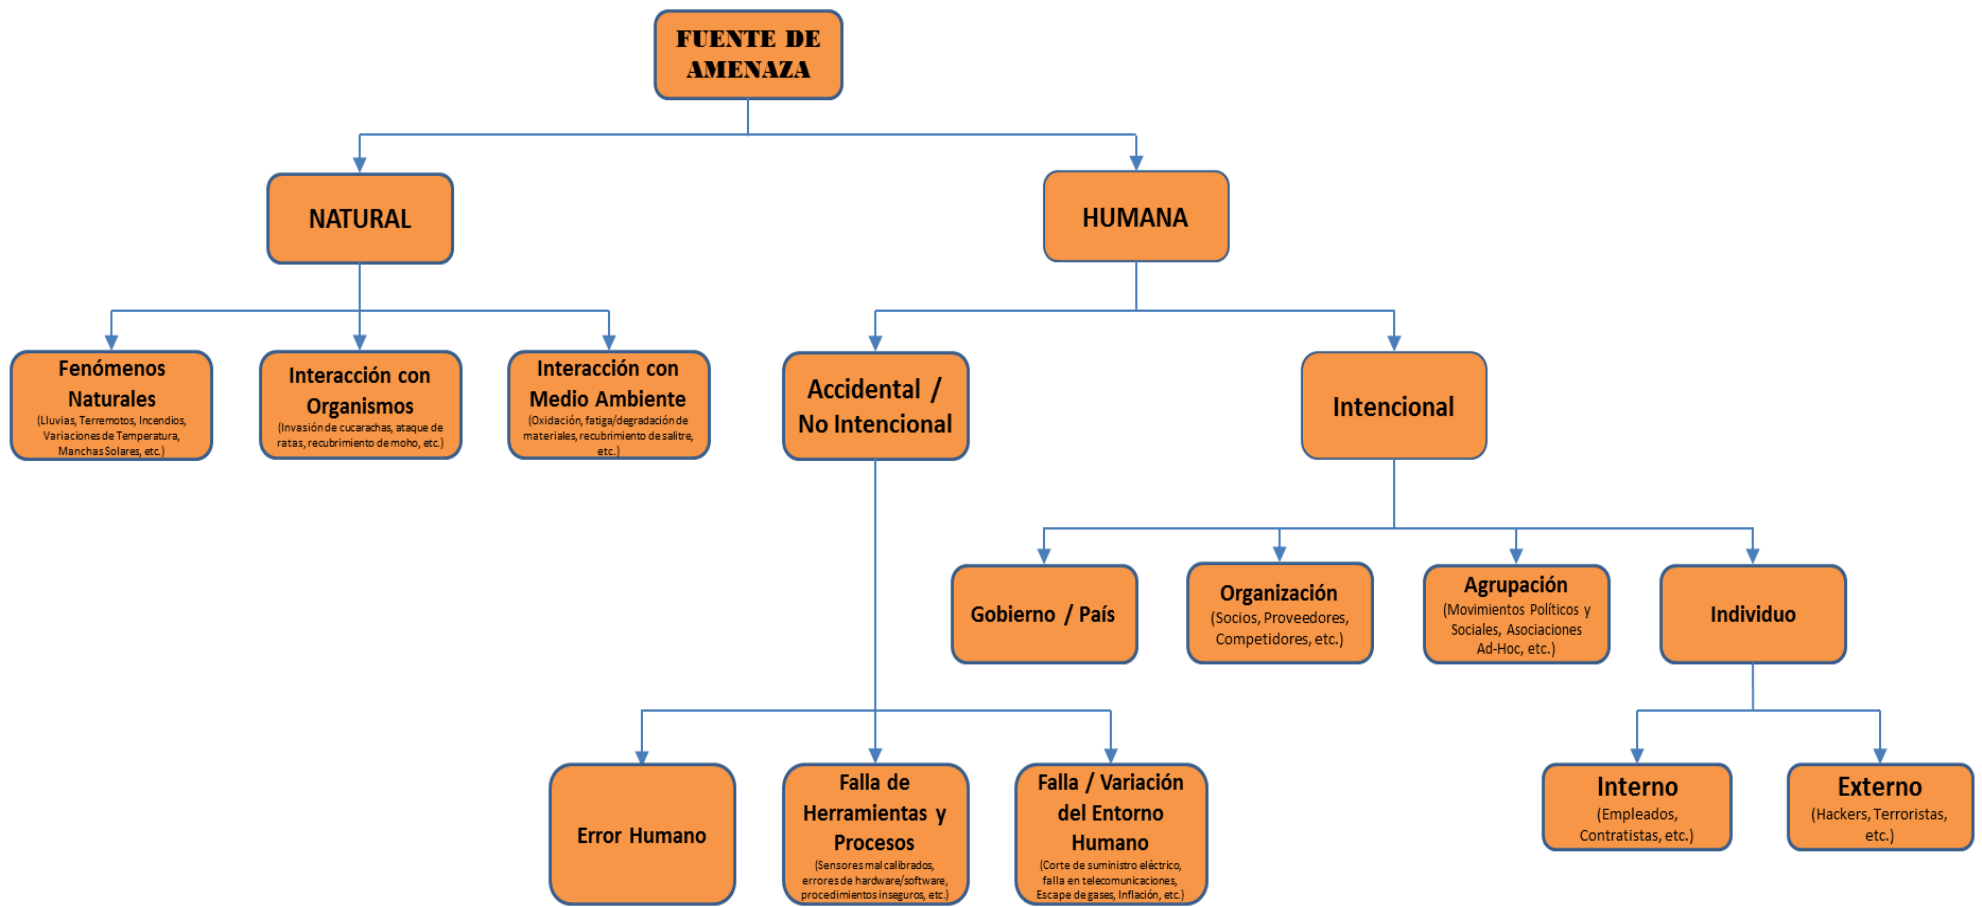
FUENTE DE AMENAZA

NATURAL

HUMANA

Fenómenos Naturales
(Lluvias, Terremotos, Incendios, Variaciones de Temperatura, Manchas Solares, etc.)

Interacción con Organismos
(Invasión de cucarachas, ataque de ratas, recubrimiento de moho, etc.)

Interacción con Medio Ambiente
(Oxidación, fatiga/degradación de materiales, recubrimiento de salitre, etc.)

Accidental / No Intencional

Intencional

Gobierno / País

Organización
(Socios, Proveedores, Competidores, etc.)

Agrupación
(Movimientos Políticos y Sociales, Asociaciones Ad-Hoc, etc.)

Individuo

Error Humano

Falla de Herramientas y Procesos
(Sensores mal calibrados, errores de hardware/software, procedimientos inseguros, etc.)

Falla / Variación del Entorno Humano
(Corte de suministro eléctrico, falla en telecomunicaciones, Escape de gases, Inflación, etc.)

Interno
(Empleados, Contratistas, etc.)

Externo
(Hackers, Terroristas, etc.)